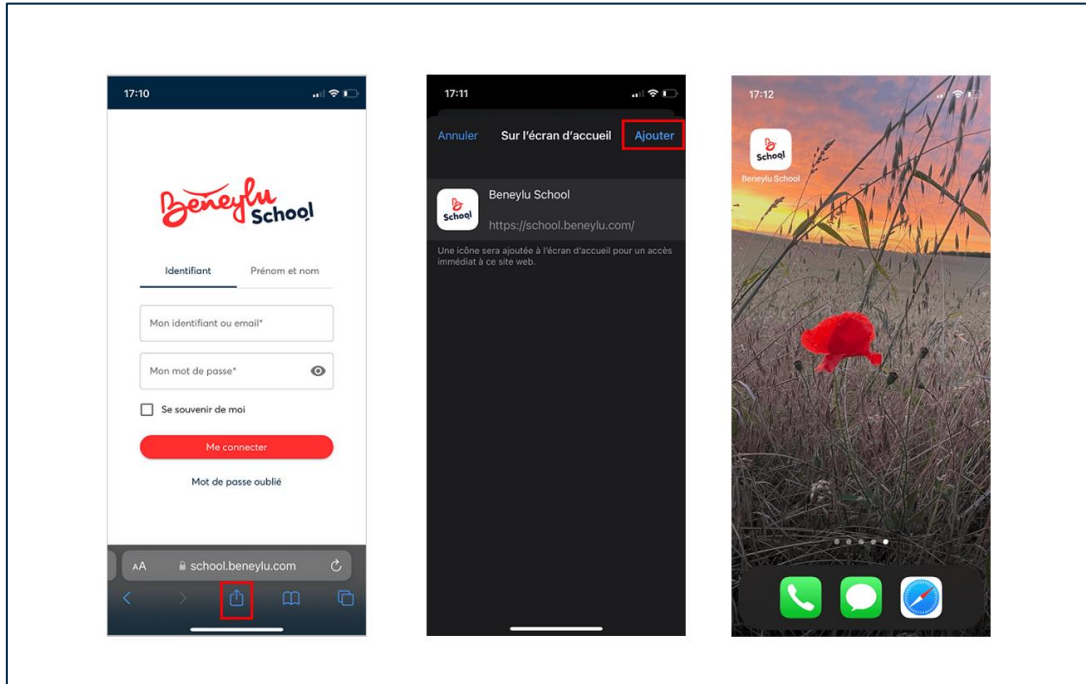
17:10

Beneylu School

Identifiant

Prénom et nom

Mon identifiant ou email*

Mon mot de passe*

Se souvenir de moi

Me connecter

Mot de passe oublié

AA school.beneylu.com

17:11

Annuler Sur l'écran d'accueil Ajouter

School

Beneylu School

https://school.beneylu.com/

Une icône sera ajoutée à l'écran d'accueil pour un accès immédiat à ce site web.

17:12

School

Beneylu School